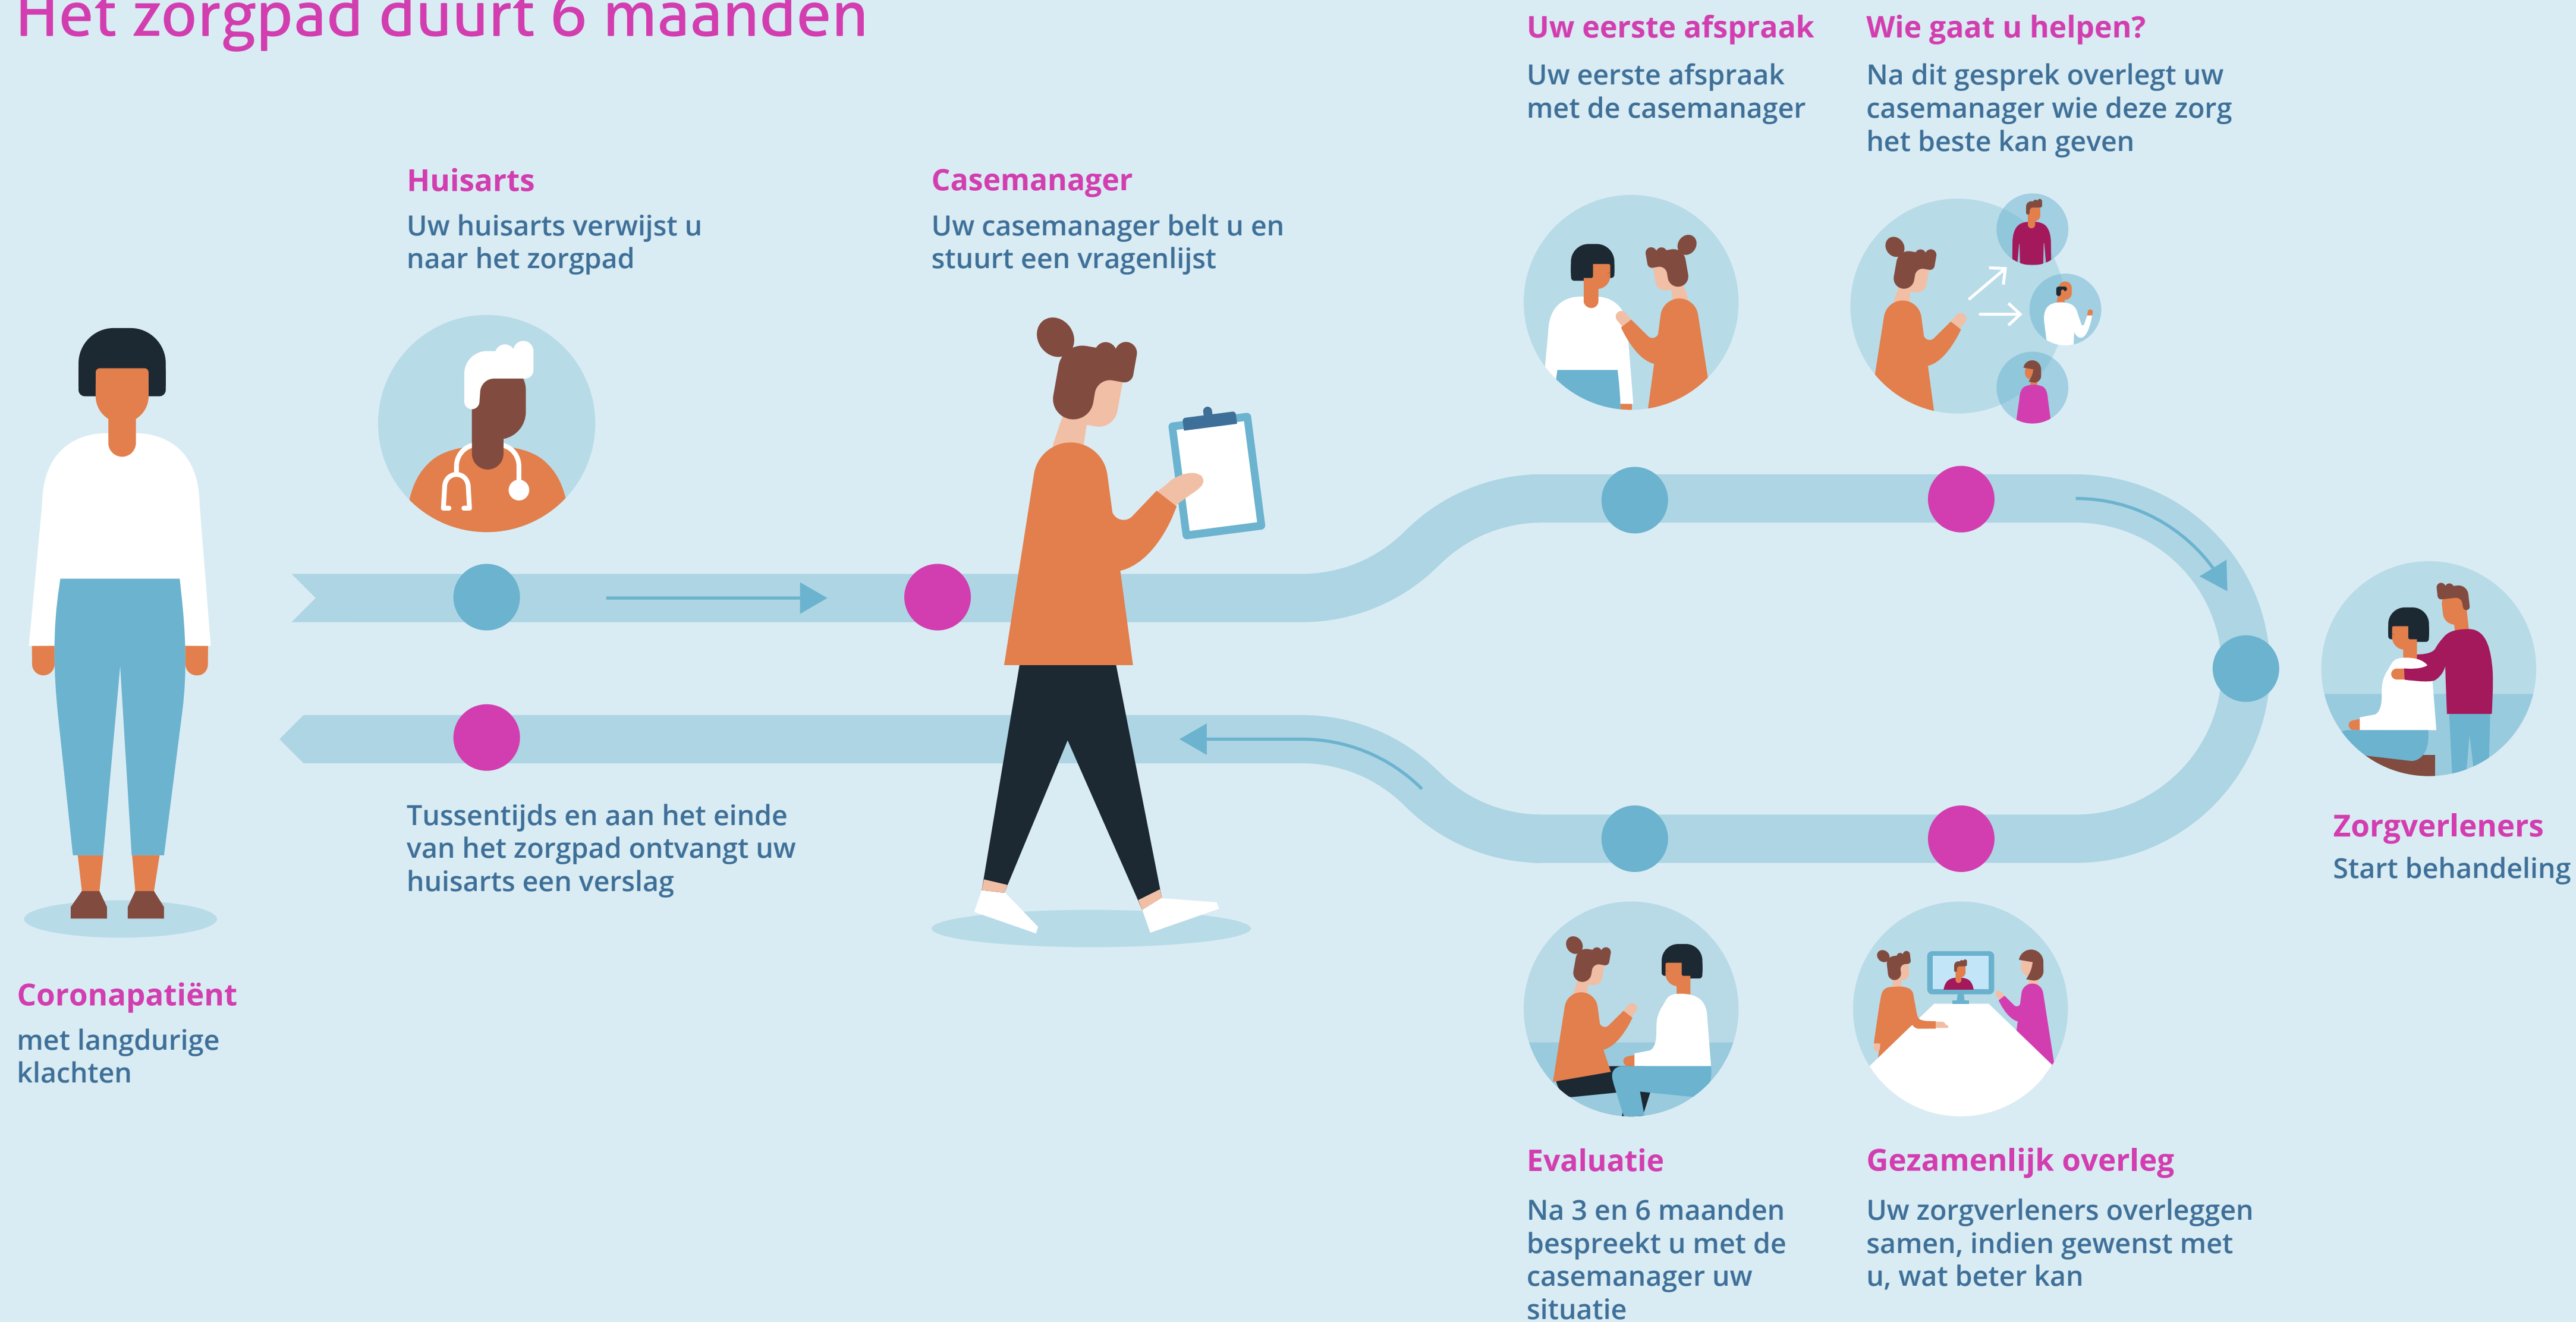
Het zorgpad duurt 6 maanden

Huisarts
Uw huisarts verwijst u naar het zorgpad

Casemanager
Uw casemanager belt u en stuurt een vragenlijst

Uw eerste afspraak
Uw eerste afspraak met de casemanager

Wie gaat u helpen?
Na dit gesprek overlegt uw casemanager wie deze zorg het beste kan geven

Zorgverleners
Start behandeling

Gezamenlijk overleg
Uw zorgverleners overleggen samen, indien gewenst met u, wat beter kan

Evaluatie
Na 3 en 6 maanden bespreekt u met de casemanager uw situatie

Tussentijds en aan het einde van het zorgpad ontvangt uw huisarts een verslag

Coronapatiënt
met langdurige klachten